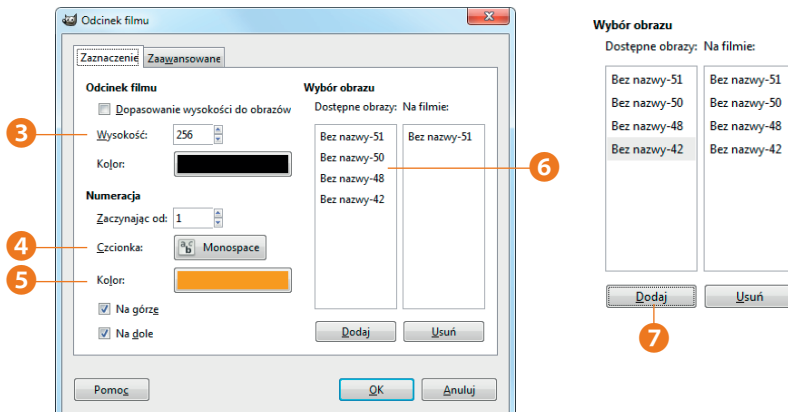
Odcinek filmu

Zaznaczenie | Zaawansowane

Odcinek filmu

Dopasowanie wysokości do obrazów

3

Wysokość: 256

Kolor:

Numeracja

Zaczynając od: 1

4

Czcionka: Monospace

5

Kolor:

Na górze

Na dole

Wybór obrazu

Dostępne obrazy: Na filmie:

| Bez nazwy-51 | Bez nazwy-51 |
|---|---|
| Bez nazwy-50 | |
| Bez nazwy-48 | |
| Bez nazwy-42 | |

6

Dodaj

Usuń

Pomoc

OK

Anuluj

Wybór obrazu

Dostępne obrazy: Na filmie:

| Bez nazwy-51 | Bez nazwy-51 |
|---|---|
| Bez nazwy-50 | Bez nazwy-50 |
| Bez nazwy-48 | Bez nazwy-48 |
| Bez nazwy-42 | Bez nazwy-42 |

Dodaj

Usuń

7